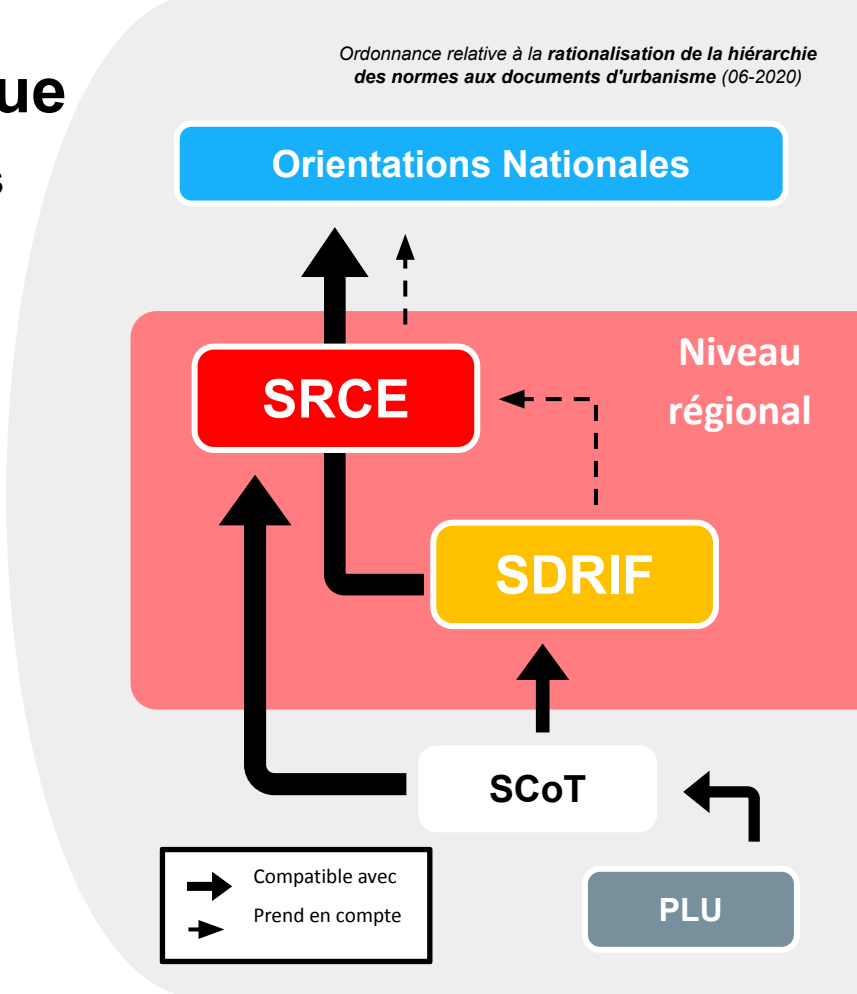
ue

s

Ordonnance relative à la **rationalisation de la hiérarchie des normes aux documents d'urbanisme** (06-2020)

Orientations Nationales

Niveau régional

SRCE

SDRIF

SCoT

PLU

Compatible avec

Prend en compte